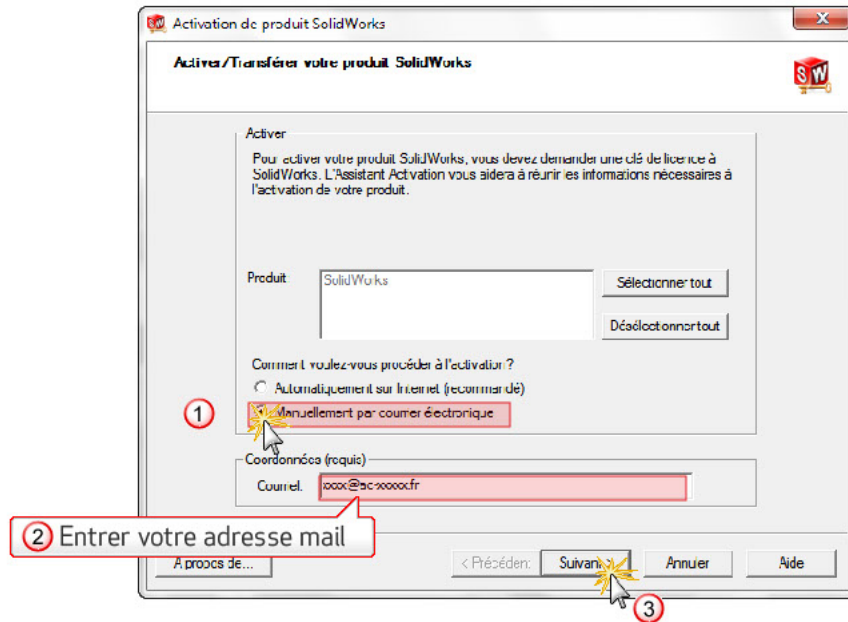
Activation de produit SolidWorks

Activer/Transférer votre produit SolidWorks

Activer

Pour activer votre produit SolidWorks, vous devez demander une clé de licence à SolidWorks. L'Assistant Activation vous aidera à réunir les informations nécessaires à l'activation de votre produit.

Produit

SolidWorks

Sélectionner tout

Désélectionner tout

Comment voulez-vous procéder à l'activation?

Automatiquement sur Internet (recommandé)

1

Manuellement par courrier électronique

Coordonnées (requis)

Courriel: xxxx@ac-xxxxx.fr

2 Entrer votre adresse mail

A propos de...

< Précédent

Suivant >

Annuler

Aide

3